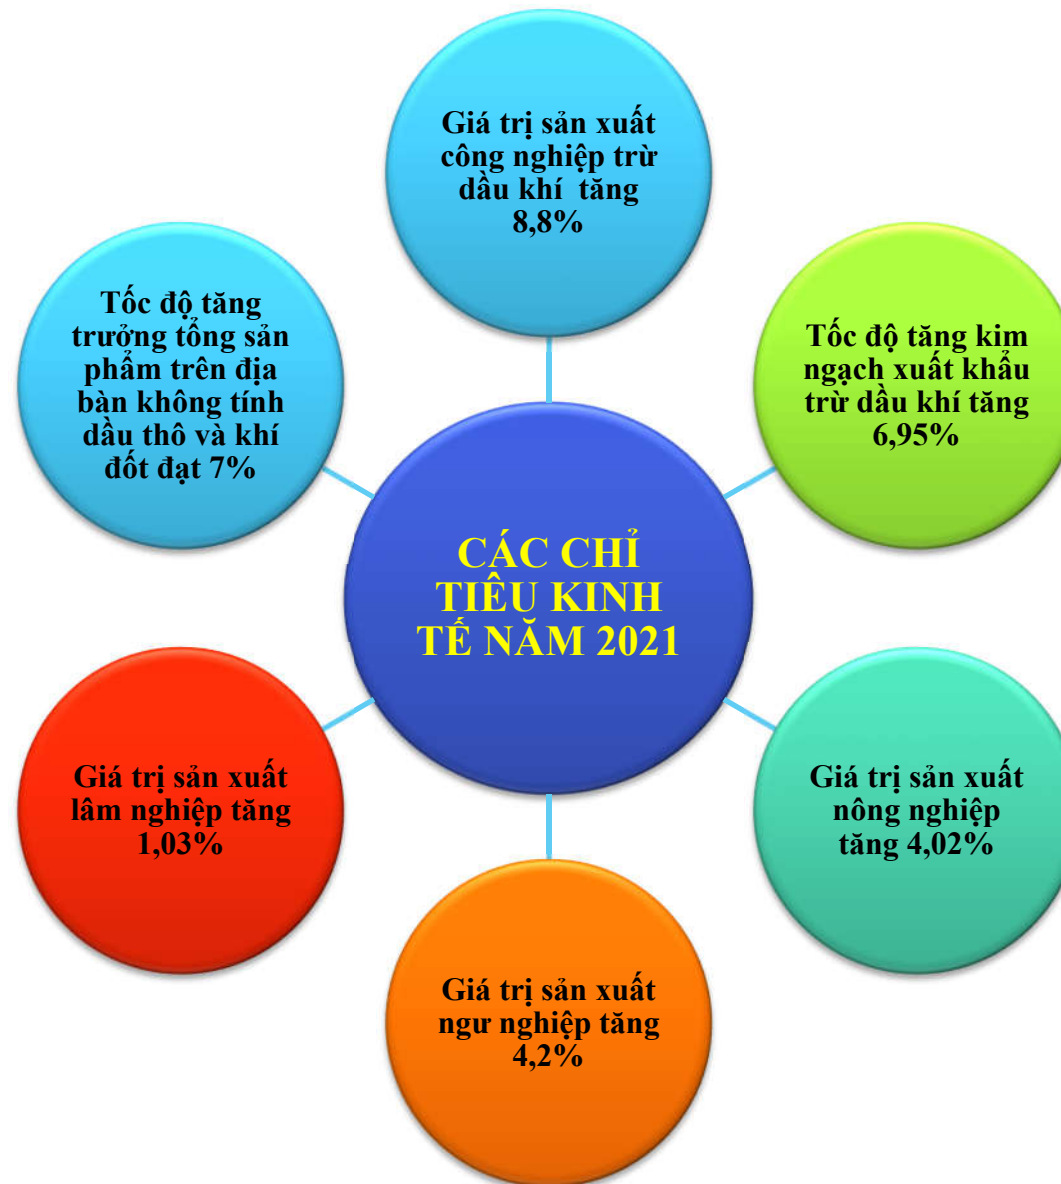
CÁC CHỈ TIÊU KINH TẾ NĂM 2021

Giá trị sản xuất công nghiệp trừ dầu khí tăng 8,8%

Tốc độ tăng kim ngạch xuất khẩu trừ dầu khí tăng 6,95%

Giá trị sản xuất nông nghiệp tăng 4,02%

Giá trị sản xuất ngư nghiệp tăng 4,2%

Giá trị sản xuất lâm nghiệp tăng 1,03%

Tốc độ tăng trưởng tổng sản phẩm trên địa bàn không tính dầu thô và khí đốt đạt 7%